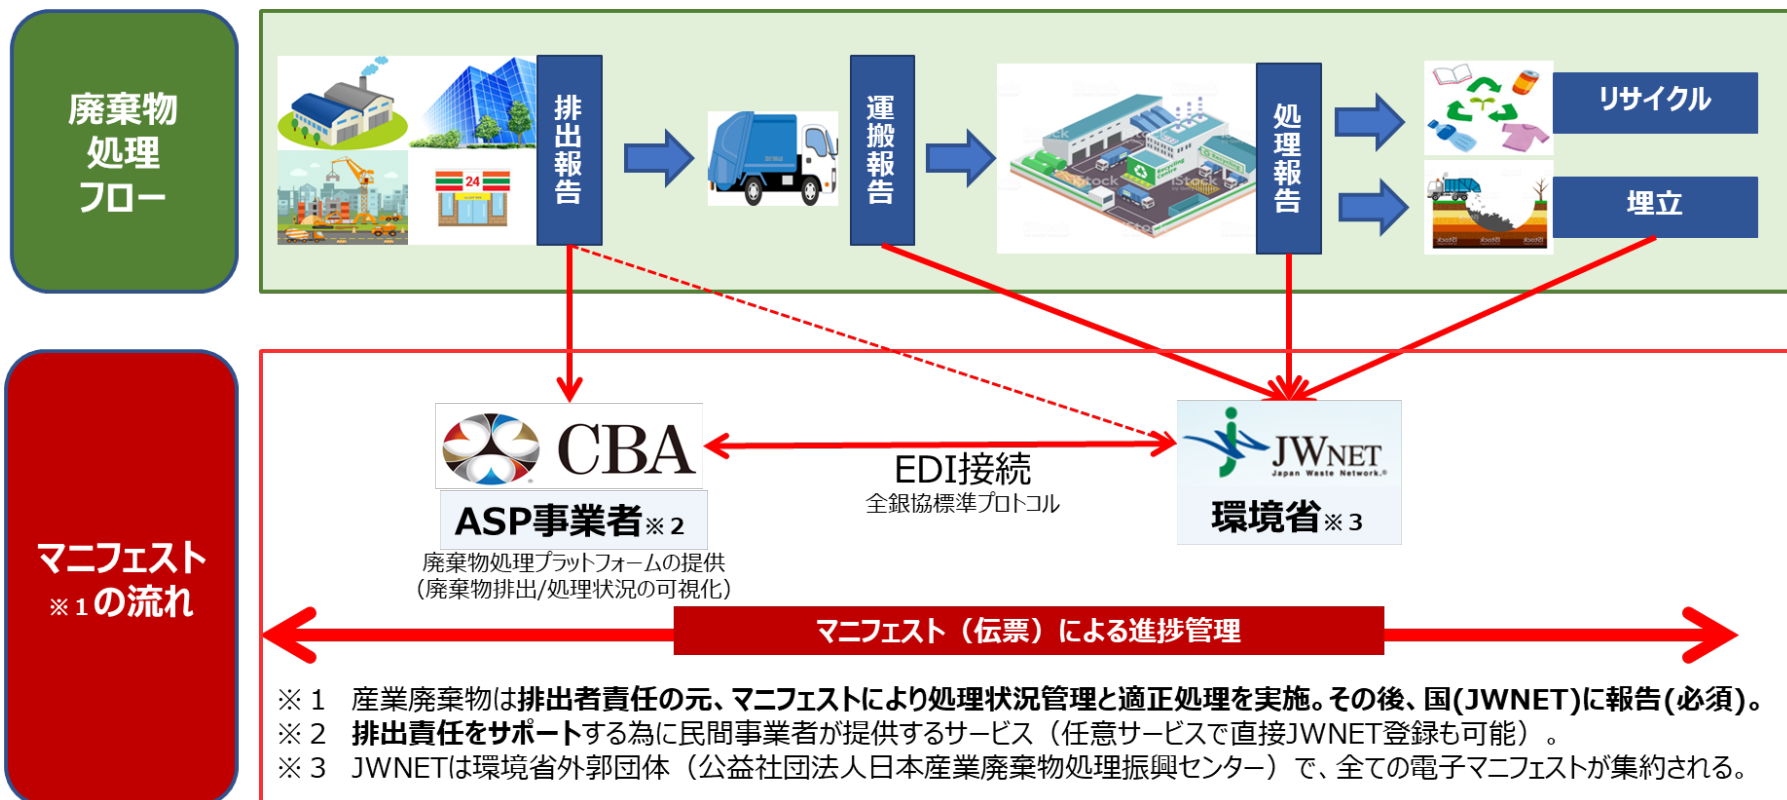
廃棄物処理フロー

排出報告

運搬報告

処理報告

リサイクル

埋立

マニフェスト※1の流れ

CBA

ASP事業者※2

廃棄物処理プラットフォームの提供（廃棄物排出/処理状況の可視化）

EDI接続

全銀協標準プロトコル

JWNET Japan Waste Network

環境省※3

マニフェスト（伝票）による進捗管理

※1　産業廃棄物は排出者責任の元、マニフェストにより処理状況管理と適正処理を実施。その後、国(JWNET)に報告(必須)。
※2　排出責任をサポートする為に民間事業者が提供するサービス（任意サービスで直接JWNET登録も可能）。
※3　JWNETは環境省外郭団体（公益社団法人日本産業廃棄物処理振興センター）で、全ての電子マニフェストが集約される。